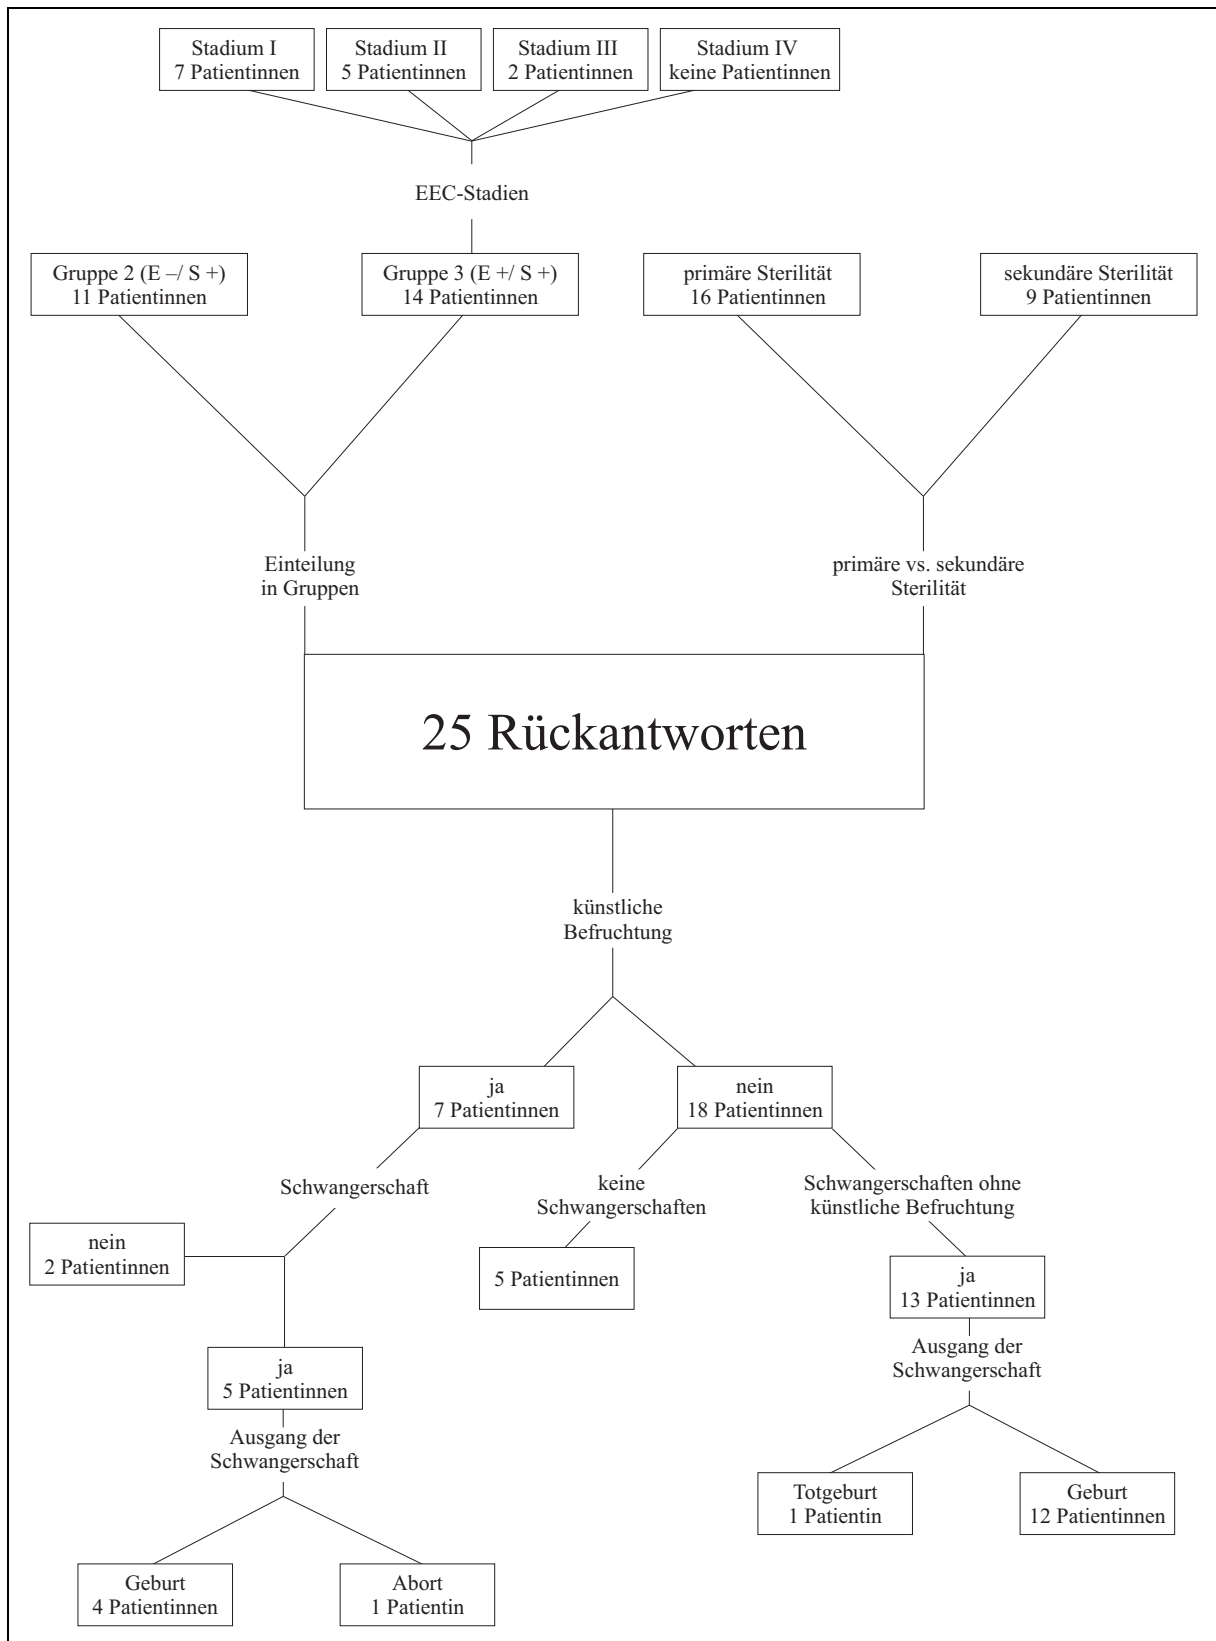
Stadium I
7 Patientinnen

Stadium II
5 Patientinnen

Stadium III
2 Patientinnen

Stadium IV
keine Patientinnen

EEC-Stadien

Gruppe 2 (E –/ S +)
11 Patientinnen

Gruppe 3 (E +/ S +)
14 Patientinnen

primäre Sterilität
16 Patientinnen

sekundäre Sterilität
9 Patientinnen

Einteilung
in Gruppen

primäre vs. sekundäre
Sterilität

25 Rückantworten

künstliche
Befruchtung

ja
7 Patientinnen

nein
18 Patientinnen

Schwangerschaft

keine
Schwangerschaften

Schwangerschaften ohne
künstliche Befruchtung

nein
2 Patientinnen

5 Patientinnen

ja
13 Patientinnen

Ausgang der
Schwangerschaft

ja
5 Patientinnen

Ausgang der
Schwangerschaft

Totgeburt
1 Patientin

Geburt
12 Patientinnen

Geburt
4 Patientinnen

Abort
1 Patientin